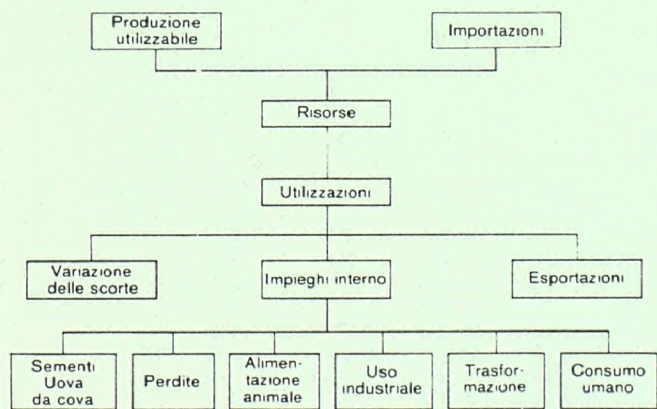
Produzione utilizzabile

Importazioni

Risorse

Utilizzazioni

Variazione delle scorte

Impieghi interno

Esportazioni

Sementi Uova da cova

Perdite

Alimentazione animale

Uso industriale

Trasformazione

Consumo umano